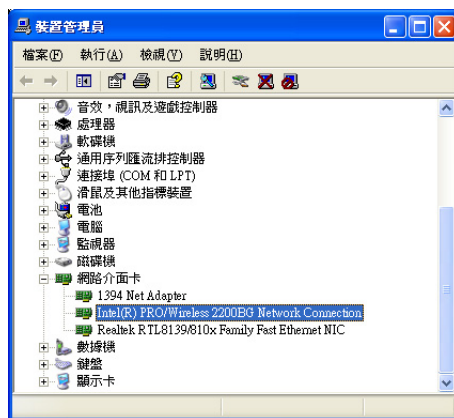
裝置管理員

檔案(F) 執行(A) 檢視(V) 說明(H)

音效，視訊及遊戲控制器
處理器
軟碟機
通用序列匯流排控制器
連接埠 (COM 和 LPT)
滑鼠及其他指標裝置
電池
電腦
監視器
磁碟機
網路介面卡
1394 Net Adapter
Intel(R) PRO/Wireless 2200BG Network Connection
Realtek RTL8139/810x Family Fast Ethernet NIC
數據機
鍵盤
顯示卡